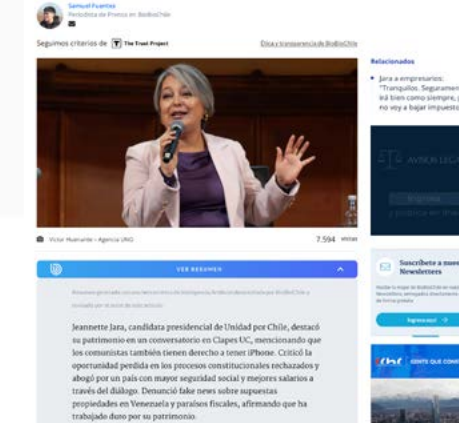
Samuel Fuentes
Periodista de Prensa en BioBioChile

Seguimos criterios de The Trust Project

Ética y transparencia de BioBioChile

Relacionados

Jara a empresarios: "Tranquilos. Seguramen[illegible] irá bien como siempre, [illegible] no voy a bajar impuesto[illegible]

AVISOS LEGA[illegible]

Víctor Huenante - Agencia UNO

7.594 visitas

VER RESUMEN

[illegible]

Jeannette Jara, candidata presidencial de Unidad por Chile, destacó su patrimonio en un conversatorio en Clapes UC, mencionando que los comunistas también tienen derecho a tener iPhone. Criticó la oportunidad perdida en los procesos constitucionales rechazados y abogó por un país con mayor seguridad social y mejores salarios a través del diálogo. Denunció fake news sobre supuestas propiedades en Venezuela y paraísos fiscales, afirmando que ha trabajado duro por su patrimonio.

Suscríbete a nue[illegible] Newsletters

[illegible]

Ingresa aquí

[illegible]